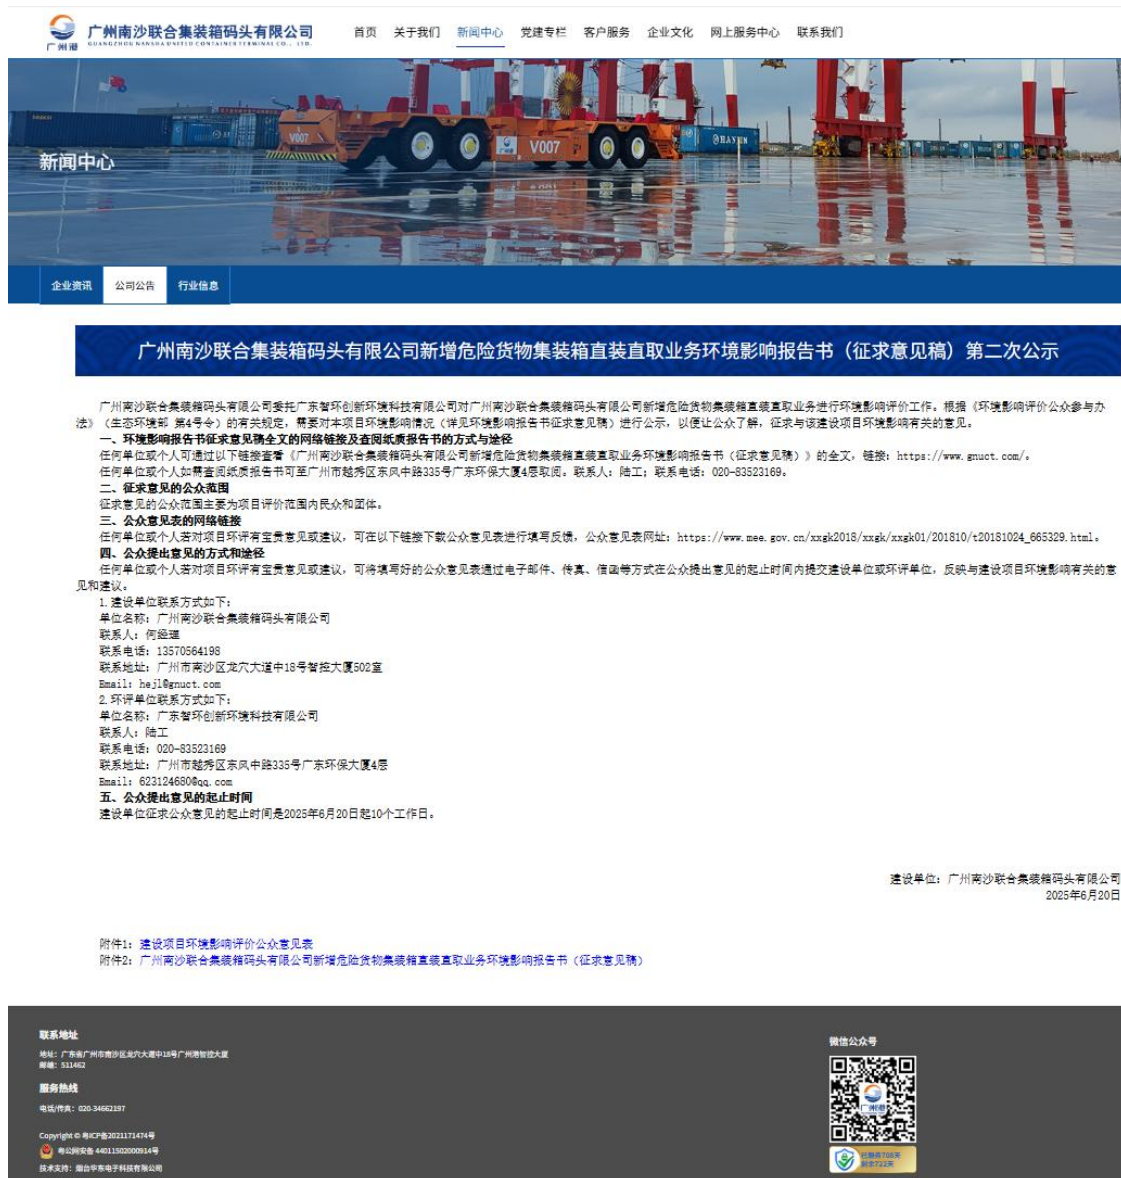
广州港
广州南沙联合集装箱码头有限公司
GUANGZHOU NANSHA UNITED CONTAINER TERMINAL CO., LTD.

首页 关于我们 新闻中心 党建专栏 客户服务 企业文化 网上服务中心 联系我们

V007
HANJIN

新闻中心

企业资讯 公司公告 行业信息

广州南沙联合集装箱码头有限公司新增危险货物集装箱直装直取业务环境影响报告书（征求意见稿）第二次公示

广州南沙联合集装箱码头有限公司委托广东智环创新环境科技有限公司对广州南沙联合集装箱码头有限公司新增危险货物集装箱直装直取业务进行环境影响评价工作。根据《环境影响评价公众参与办法》（生态环境部 第4号令）的有关规定，需要对本项目环境影响情况（详见环境影响报告书征求意见稿）进行公示，以便让公众了解，征求与该建设项目环境影响有关的意见。

一、环境影响报告书征求意见稿全文的网络链接及查阅纸质报告书的方式与途径

任何单位或个人可通过以下链接查看《广州南沙联合集装箱码头有限公司新增危险货物集装箱直装直取业务环境影响报告书（征求意见稿）》的全文，链接：https://www.gnuct.com/。

任何单位或个人如需查阅纸质报告书可至广州市越秀区东风中路335号广东环保大厦4层取阅。联系人：陆工；联系电话：020-83523169。

二、征求意见的公众范围

征求意见的公众范围主要为项目评价范围内民众和团体。

三、公众意见表的网络链接

任何单位或个人若对项目环评有宝贵意见或建议，可在以下链接下载公众意见表进行填写反馈，公众意见表网址：https://www.mee.gov.cn/xxgk2018/xxgk/xxgk01/201810/t20181024_665329.html。

四、公众提出意见的方式和途径

任何单位或个人若对项目环评有宝贵意见或建议，可将填写好的公众意见表通过电子邮件、传真、信函等方式在公众提出意见的起止时间内提交建设单位或环评单位，反映与建设项目环境影响有关的意见和建议。

1.建设单位联系方式如下：
单位名称：广州南沙联合集装箱码头有限公司
联系人：何经理
联系电话：13570564198
联系地址：广州市南沙区龙穴大道中18号智控大厦502室
Email：hejl@gnuct.com
2.环评单位联系方式如下：
单位名称：广东智环创新环境科技有限公司
联系人：陆工
联系电话：020-83523169
联系地址：广州市越秀区东风中路335号广东环保大厦4层
Email：623124680@qq.com

五、公众提出意见的起止时间

建设单位征求公众意见的起止时间是2025年6月20日起10个工作日。

建设单位：广州南沙联合集装箱码头有限公司
2025年6月20日

附件1：建设项目环境影响评价公众意见表
附件2：广州南沙联合集装箱码头有限公司新增危险货物集装箱直装直取业务环境影响报告书（征求意见稿）

联系地址
地址：广东省广州市南沙区龙穴大道中18号广州港智控大厦
邮编：511462
服务热线
电话/传真：020-34662197
Copyright © 粤ICP备2021171474号
粤公网安备 44011502000914号
技术支持：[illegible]

微信公众号
广州港
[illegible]